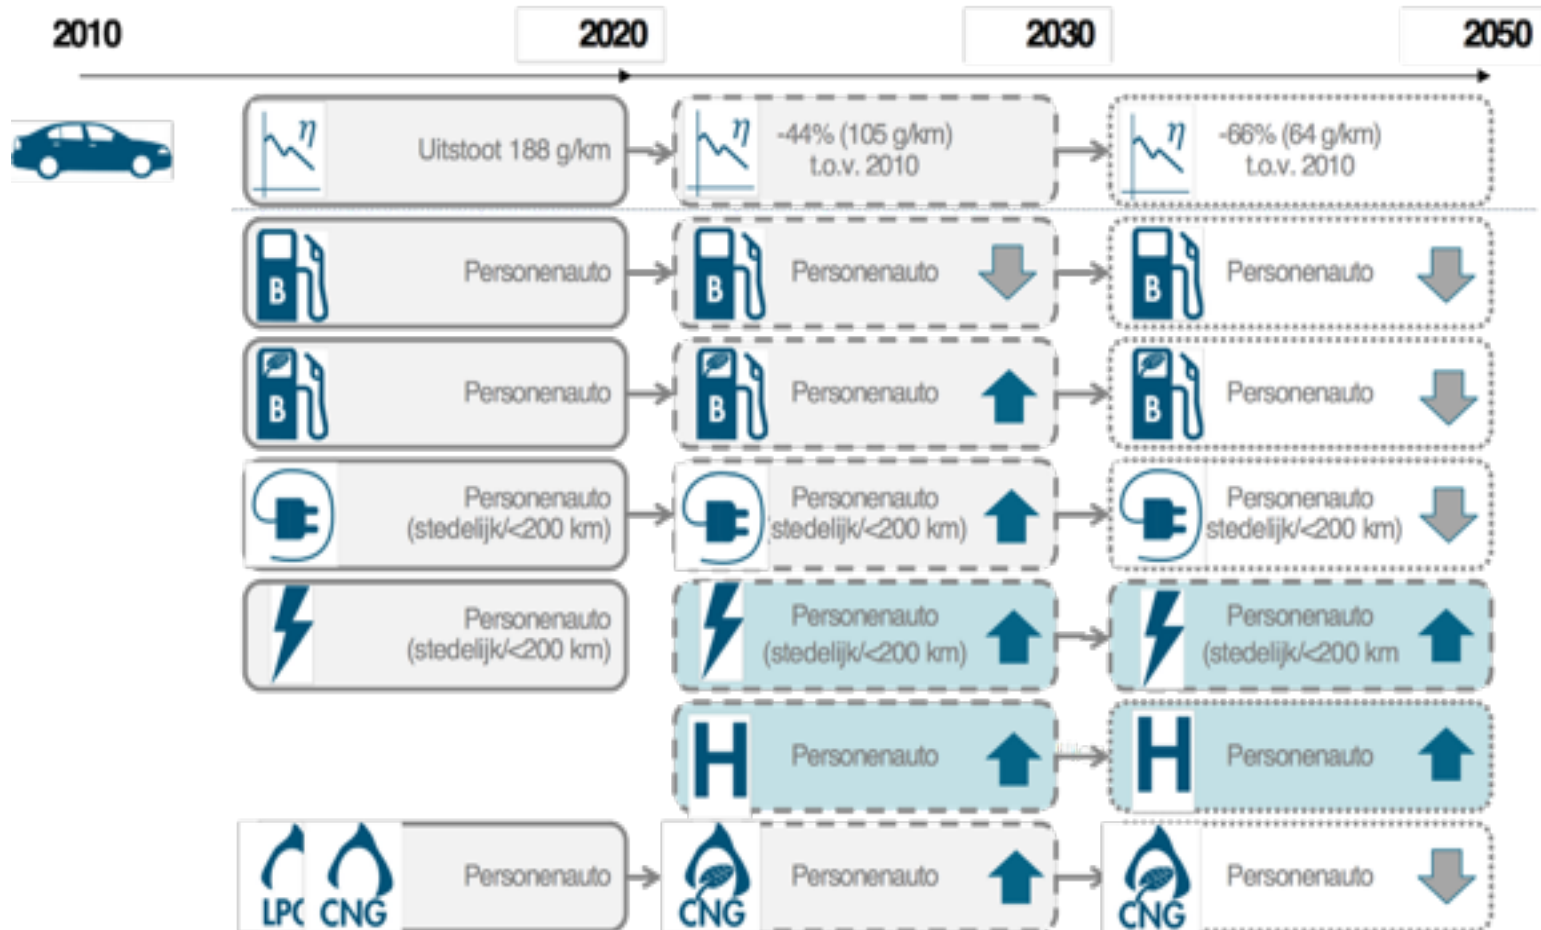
2010

2020

2030

2050

$\eta$ Uitstoot 188 g/km

$\eta$ -44% (105 g/km) t.o.v. 2010

$\eta$ -66% (64 g/km) t.o.v. 2010

B Personenauto

B Personenauto

B Personenauto

B Personenauto

B Personenauto

B Personenauto

Personenauto (stedelijk/<200 km)

Personenauto stedelijk/<200 km)

Personenauto stedelijk/<200 km)

Personenauto (stedelijk/<200 km)

Personenauto (stedelijk/<200 km)

Personenauto (stedelijk/<200 km

H Personenauto

H Personenauto

LPG CNG Personenauto

CNG Personenauto

CNG Personenauto